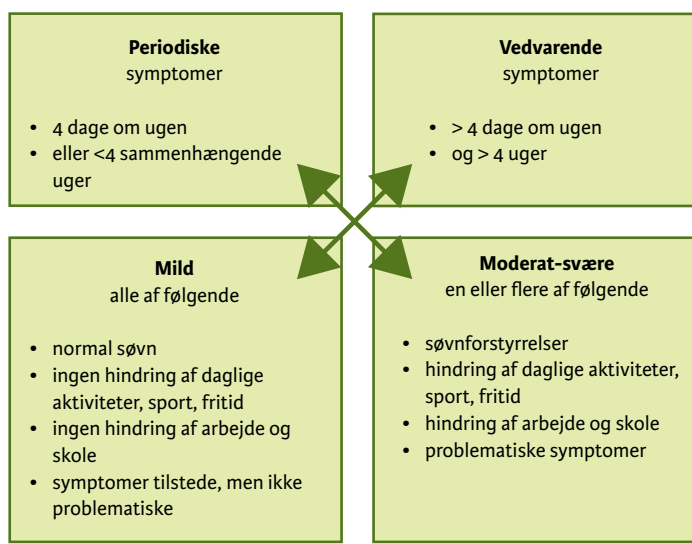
**Periodiske**
symptomer

- 4 dage om ugen
- eller <4 sammenhængende uger

**Vedvarende**
symptomer

- > 4 dage om ugen
- og > 4 uger

**Mild**
alle af følgende

- normal søvn
- ingen hindring af daglige aktiviteter, sport, fritid
- ingen hindring af arbejde og skole
- symptomer tilstede, men ikke problematiske

**Moderat-svære**
en eller flere af følgende

- søvnforstyrrelser
- hindring af daglige aktiviteter, sport, fritid
- hindring af arbejde og skole
- problematiske symptomer